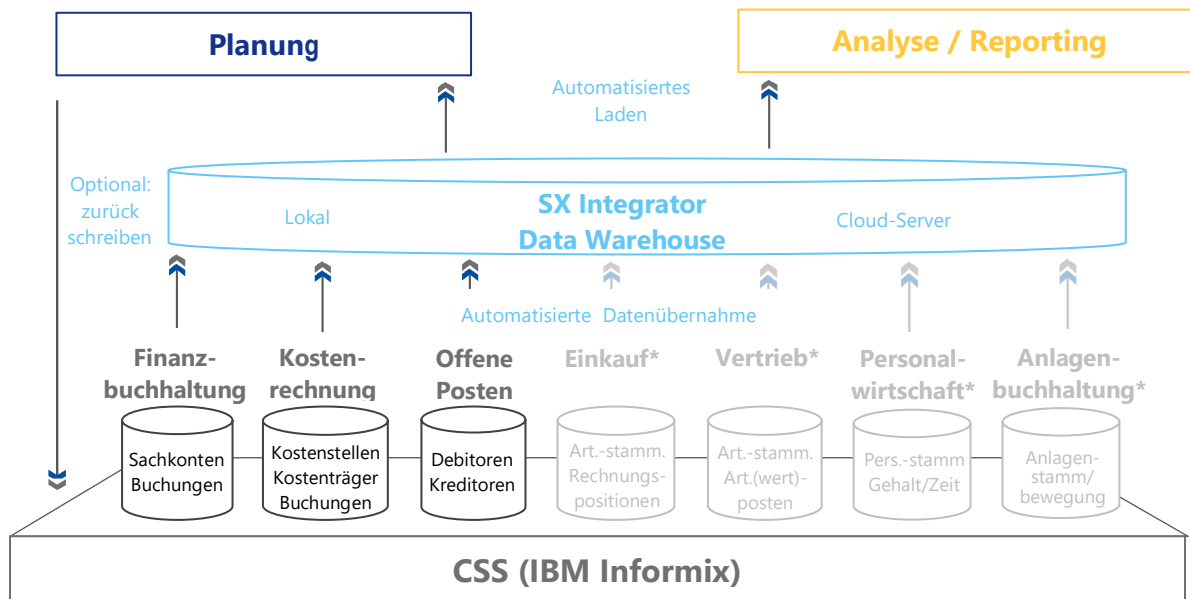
Planung

Analyse / Reporting

Automatisiertes Laden

Optional: zurück schreiben

Lokal

SX Integrator Data Warehouse

Cloud-Server

Automatisierte Datenübernahme

Finanzbuchhaltung

Kostenrechnung

Offene Posten

Einkauf*

Vertrieb*

Personalwirtschaft*

Anlagenbuchhaltung*

Sachkonten Buchungen

Kostenstellen Kostenträger Buchungen

Debitoren Kreditoren

Art.-stamm. Rechnungspositionen

Art.-stamm. Art.(wert)-posten

Pers.-stamm Gehalt/Zeit

Anlagenstamm/ bewegung

CSS (IBM Informix)